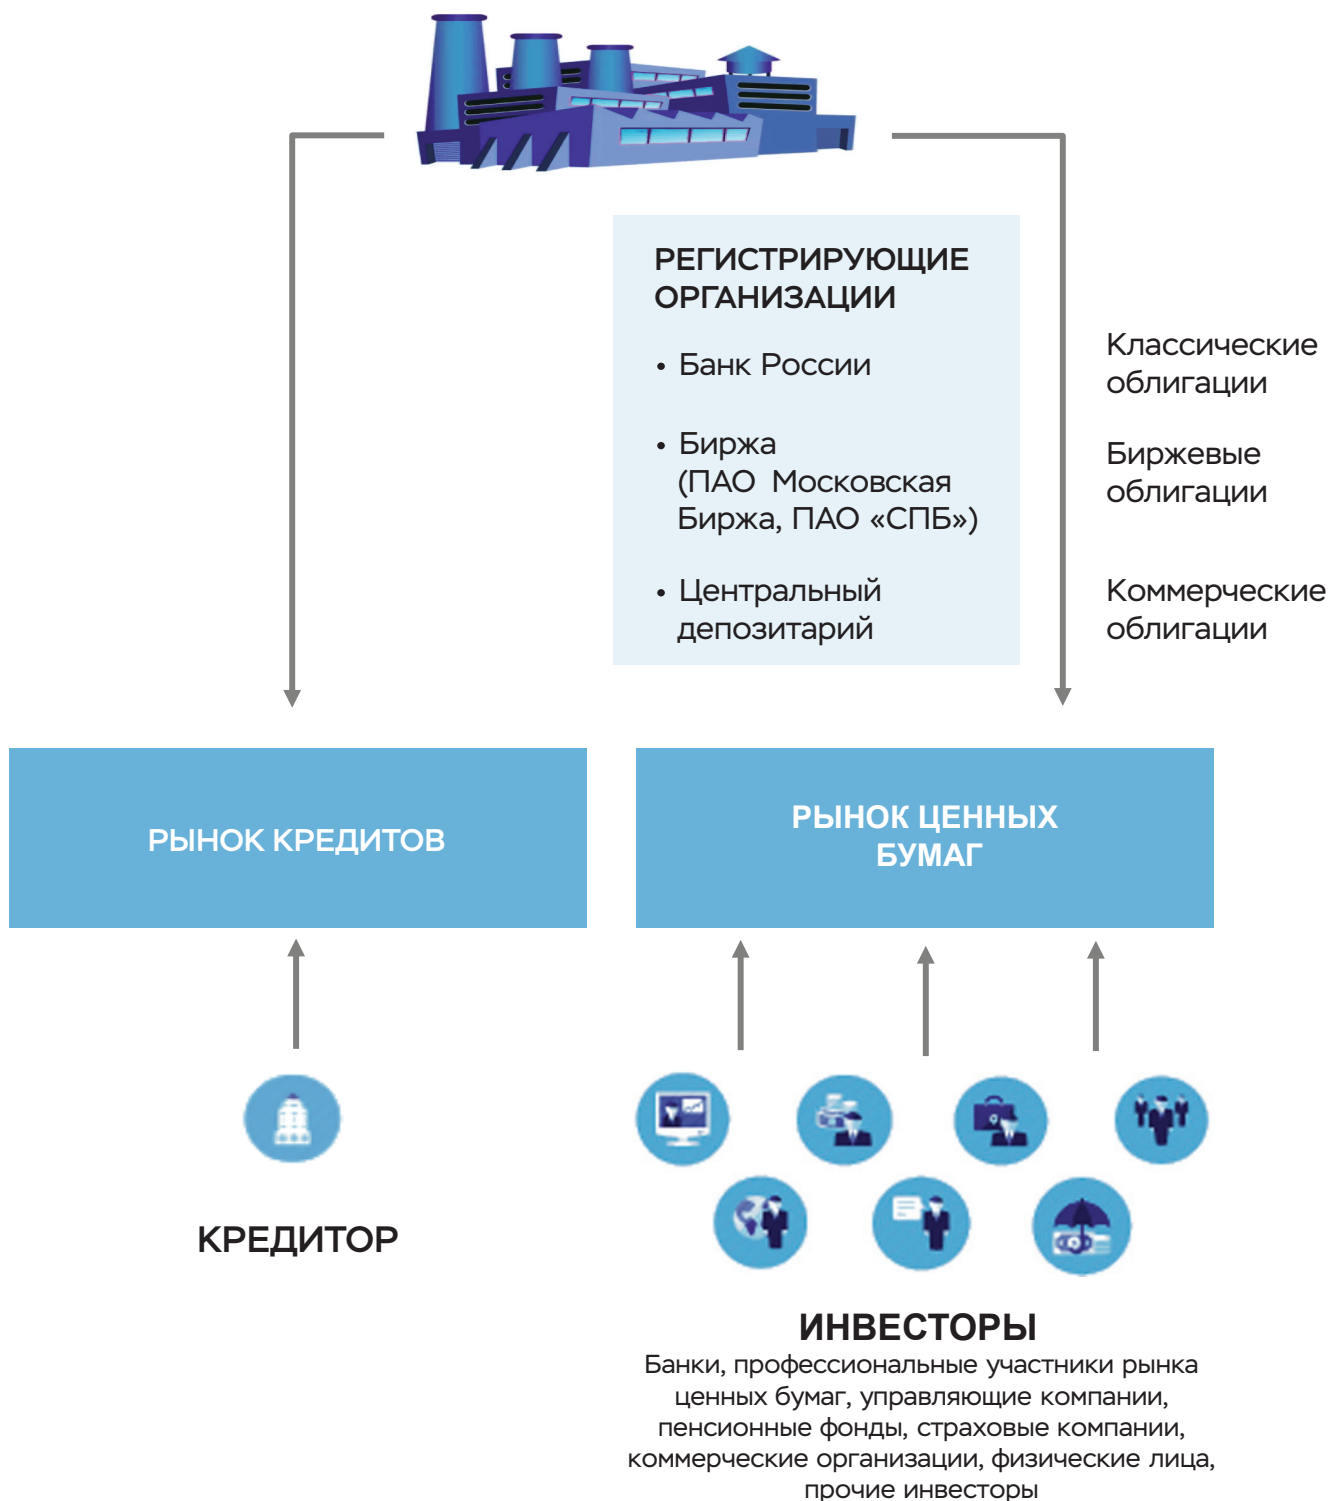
РЕГИСТРИРУЮЩИЕ ОРГАНИЗАЦИИ

• Банк России

• Биржа (ПАО Московская Биржа, ПАО «СПБ»)

• Центральный депозитарий

Классические облигации

Биржевые облигации

Коммерческие облигации

РЫНОК КРЕДИТОВ

РЫНОК ЦЕННЫХ БУМАГ

КРЕДИТОР

ИНВЕСТОРЫ

Банки, профессиональные участники рынка ценных бумаг, управляющие компании, пенсионные фонды, страховые компании, коммерческие организации, физические лица, прочие инвесторы